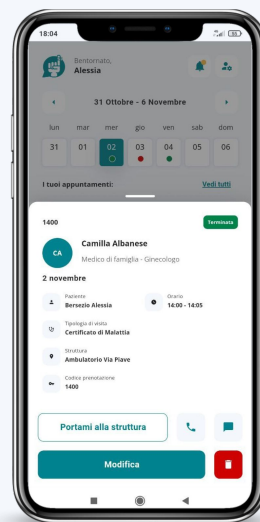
18:04

Bentornato,
Alessia

31 Ottobre - 6 Novembre

| lun | mar | mer | gio | ven | sab | dom |
|---|---|---|---|---|---|---|
| 31 | 01 | 02 | 03 | 04 | 05 | 06 |

I tuoi appuntamenti:
Vedi tutti

1400
Terminata

CA
Camilla Albanese
Medico di famiglia - Ginecologo

2 novembre

Paziente
Bersezio Alessia

Orario
14:00 - 14:05

Tipologia di visita
Certificato di Malattia

Struttura
Ambulatorio Via Piave

Codice prenotazione
1400

Portami alla struttura

Modifica